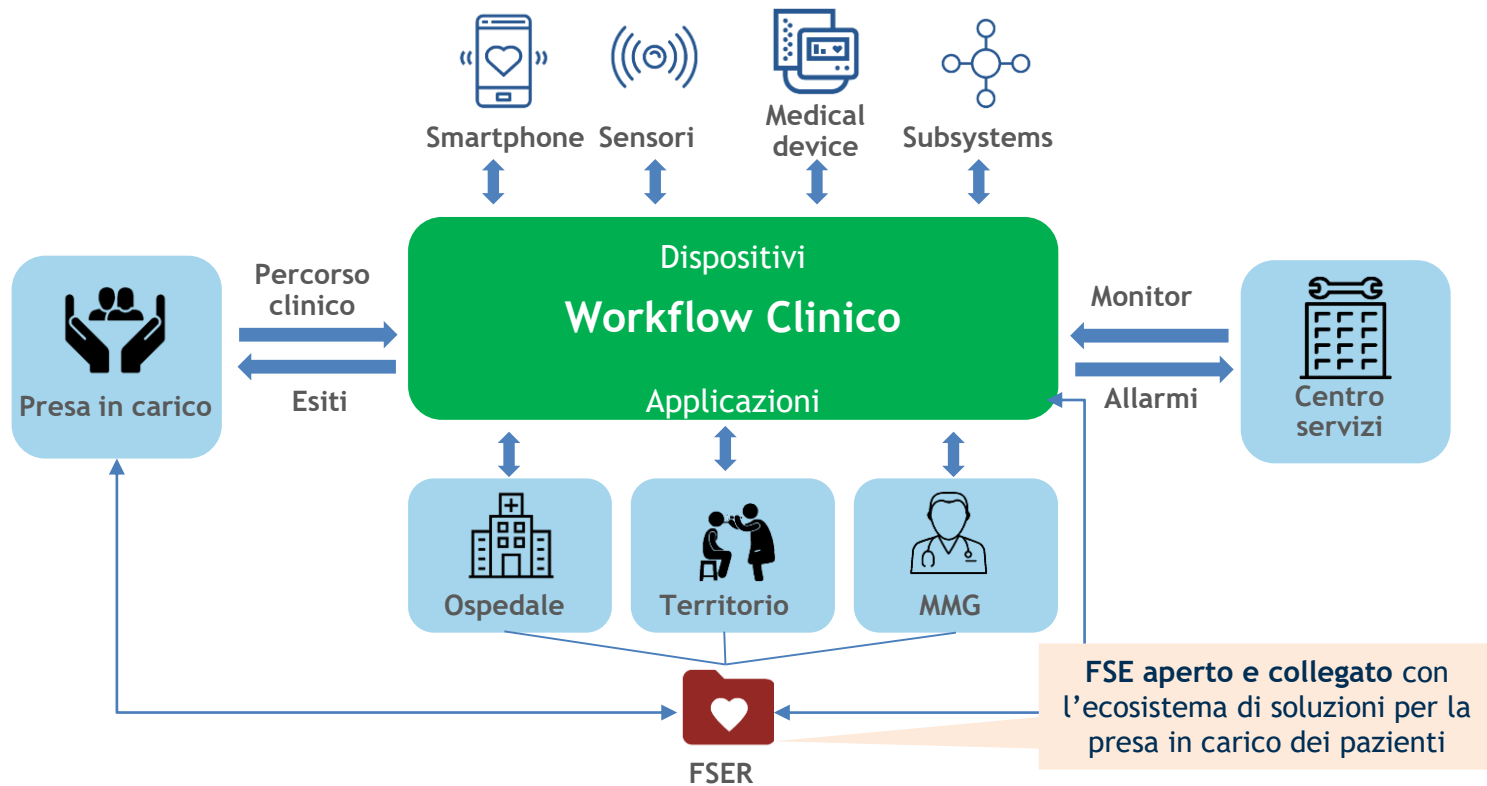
Smartphone Sensori Medical device Subsystems

Presa in carico

Percorso clinico

Esiti

Dispositivi

Workflow Clinico

Applicazioni

Monitor

Allarmi

Centro servizi

Ospedale

Territorio

MMG

FSER

**FSE aperto e collegato** con l’ecosistema di soluzioni per la presa in carico dei pazienti